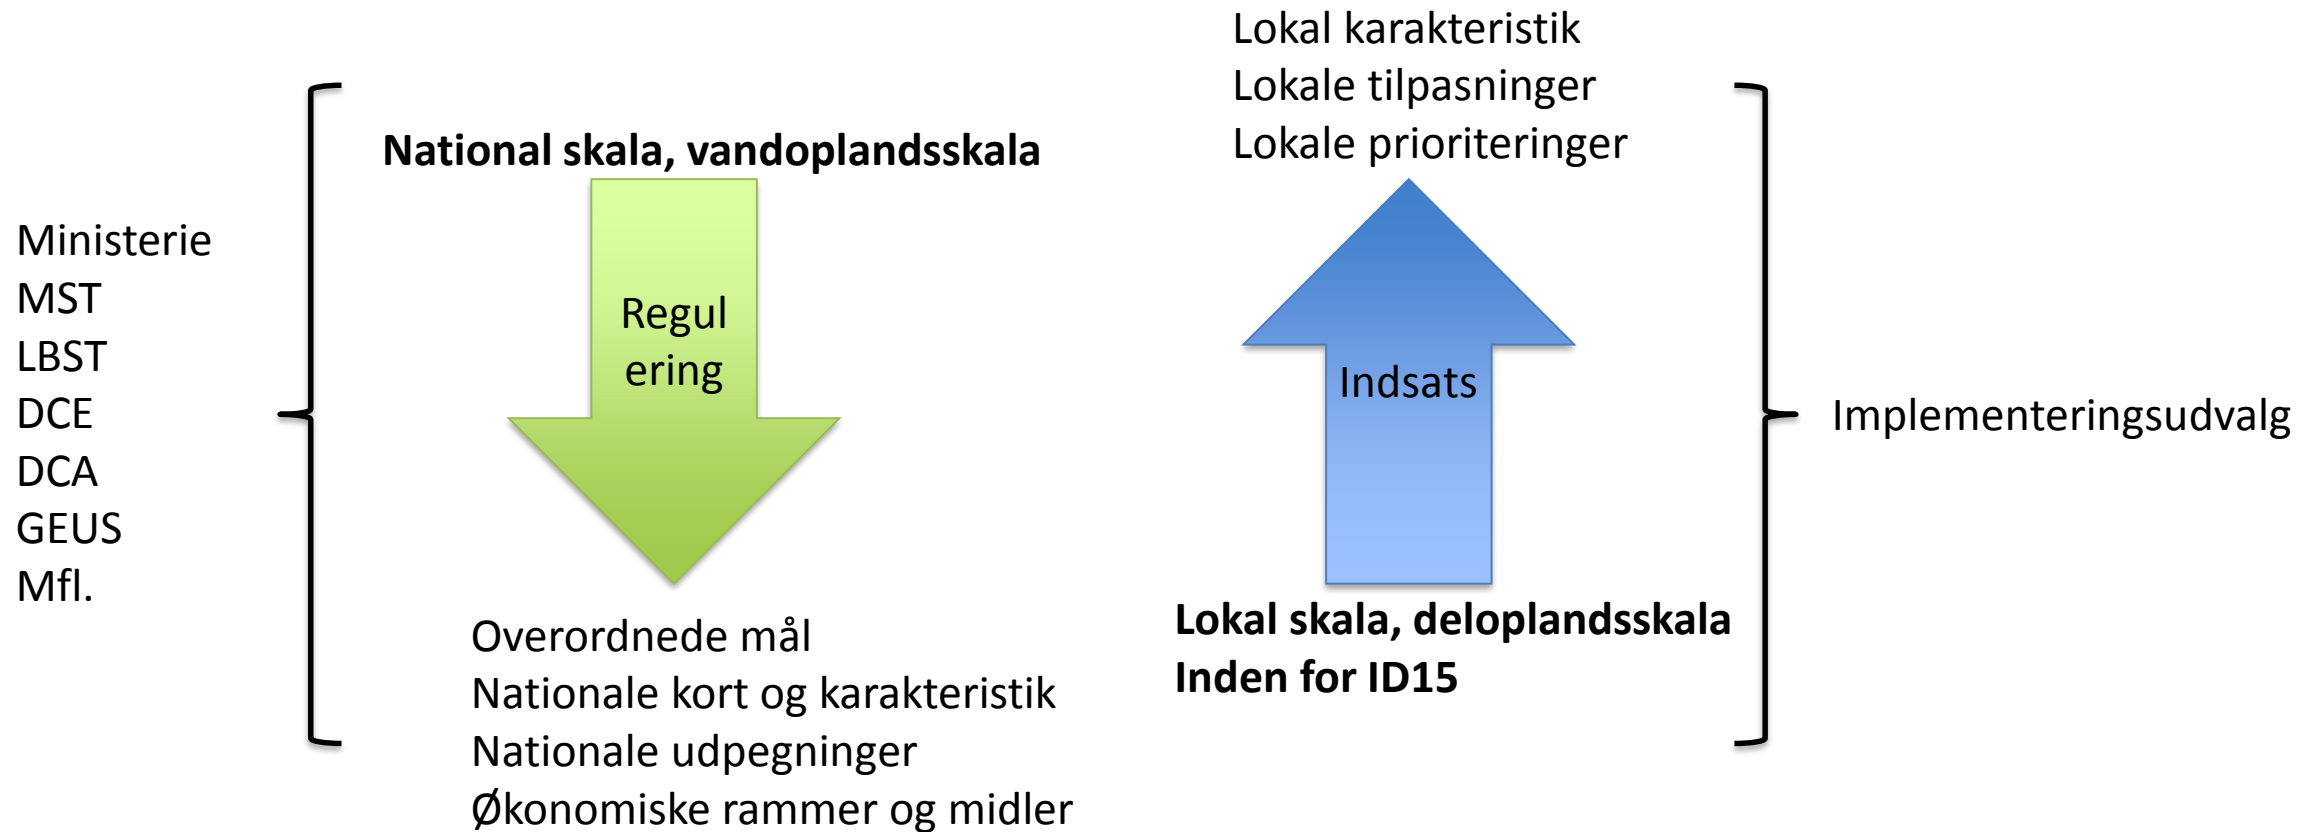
Ministerie
MST
LBST
DCE
DCA
GEUS
Mfl.

**National skala, vandoplandsskala**

Regul
ering

Overordnede mål
Nationale kort og karakteristik
Nationale udpegninger
Økonomiske rammer og midler

Lokal karakteristik
Lokale tilpasninger
Lokale prioriteringer

Indsats

**Lokal skala, deloplandsskala**
**Inden for ID15**

Implementeringsudvalg